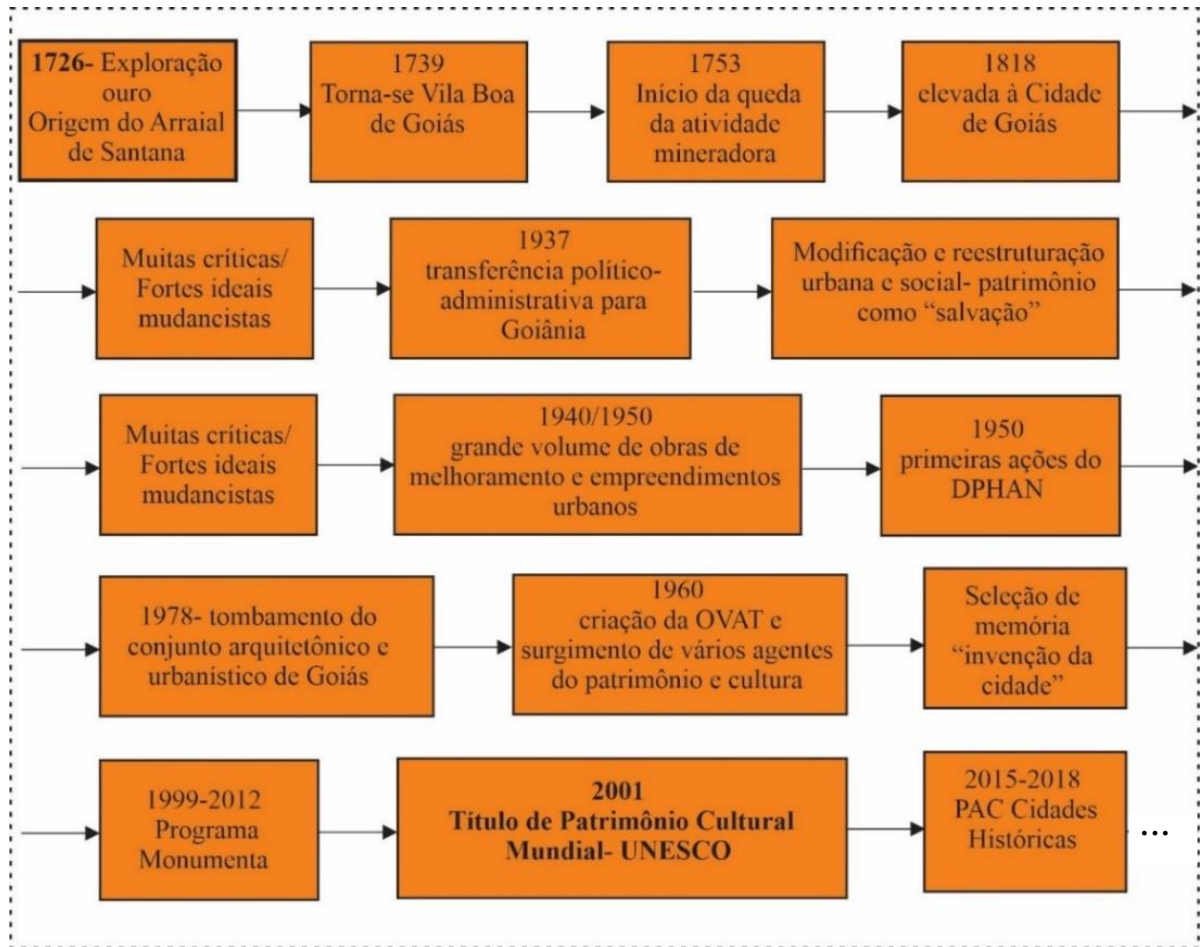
1726- Exploração ouro Origem do Arraial de Santana

1739 Torna-se Vila Boa de Goiás

1753 Início da queda da atividade mineradora

1818 elevada à Cidade de Goiás

Muitas críticas/ Fortes ideais mudancistas

1937 transferência político-administrativa para Goiânia

Modificação e reestruturação urbana e social- patrimônio como "salvação"

Muitas críticas/ Fortes ideais mudancistas

1940/1950 grande volume de obras de melhoramento e empreendimentos urbanos

1950 primeiras ações do DPHAN

1978- tombamento do conjunto arquitetônico e urbanístico de Goiás

1960 criação da OVAT e surgimento de vários agentes do patrimônio e cultura

Seleção de memória "invenção da cidade"

1999-2012 Programa Monumenta

2001 Título de Patrimônio Cultural Mundial- UNESCO

2015-2018 PAC Cidades Históricas

...